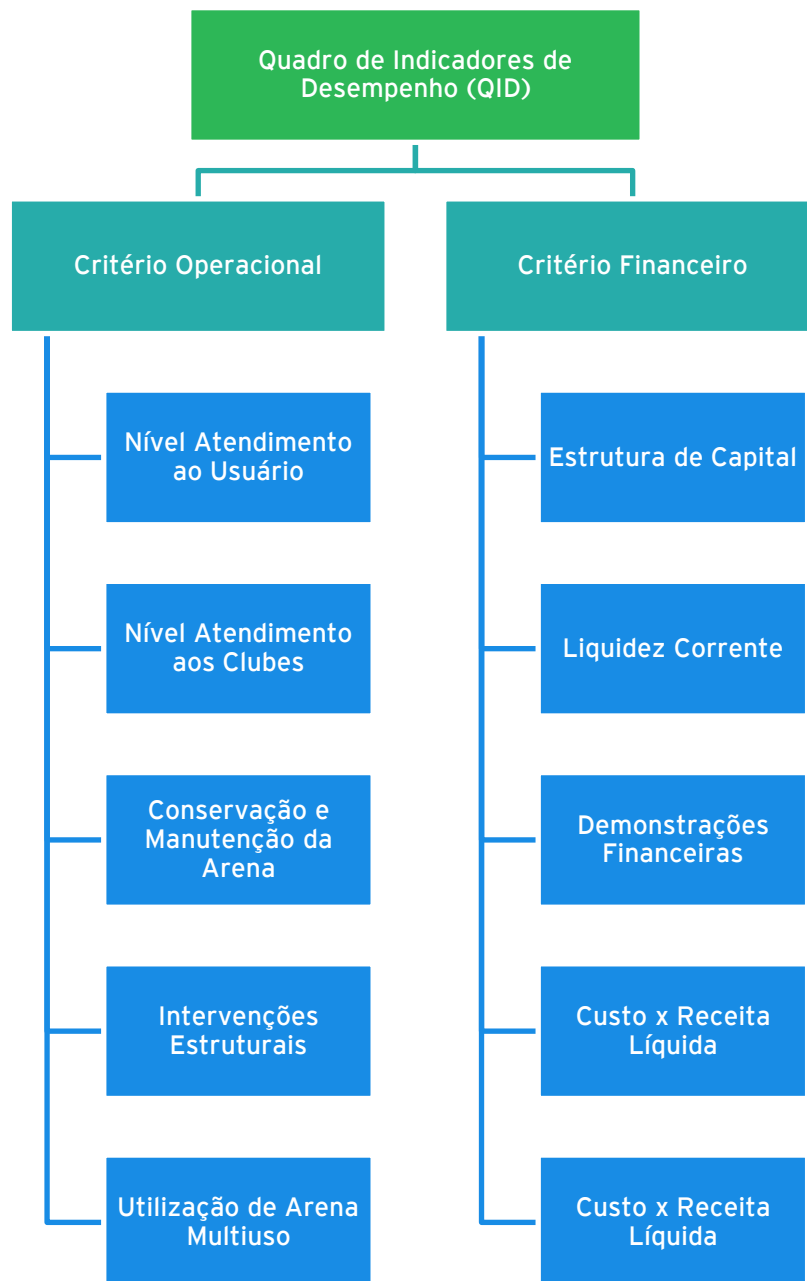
Quadro de Indicadores de Desempenho (QID)

Critério Operacional

Nível Atendimento ao Usuário

Nível Atendimento aos Clubes

Conservação e Manutenção da Arena

Intervenções Estruturais

Utilização de Arena Multiuso

Critério Financeiro

Estrutura de Capital

Liquidez Corrente

Demonstrações Financeiras

Custo x Receita Líquida

Custo x Receita Líquida